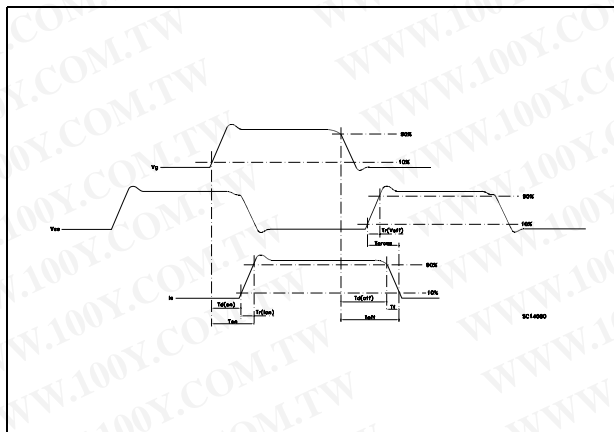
Vg
90%
10%
Vce
Tr(Voff)
90%
10%
Tsrom
Ic
90%
10%
Td(on)
Tr(on)
Ton
Td(off)
Tf
Toff
SC14060

WWW.100Y.COM.TW
WWW.100Y.COM.TW
WWW.100Y.COM.TW
WWW.100Y.COM.TW
WWW.100Y.COM.TW
WWW.100Y.COM.TW
WWW.100Y.COM.TW
WWW.100Y.COM.TW
WWW.100Y.COM.TW
WWW.100Y.COM.TW